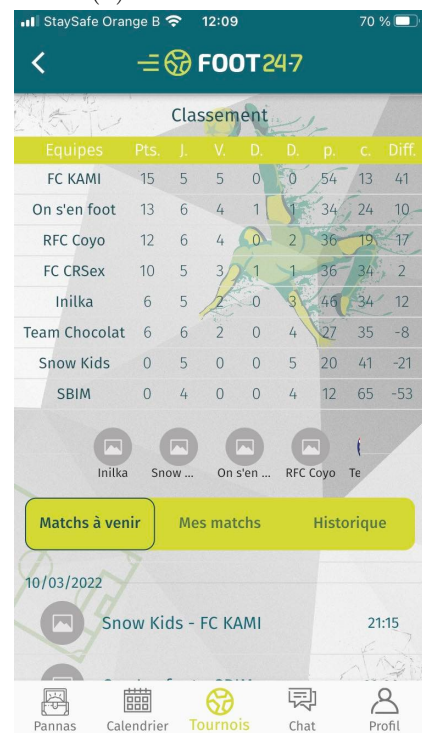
StaySafe Orange B 12:09 70 %

FOOT24-7

Classement

| Equipes | Pts. | J. | V. | D. | D. | p. | c. | Diff. |
|---|---|---|---|---|---|---|---|---|
| FC KAMI | 15 | 5 | 5 | 0 | 0 | 54 | 13 | 41 |
| On s'en foot | 13 | 6 | 4 | 1 | 1 | 34 | 24 | 10 |
| RFC Coyo | 12 | 6 | 4 | 0 | 2 | 36 | 19 | 17 |
| FC CRSex | 10 | 5 | 3 | 1 | 1 | 36 | 34 | 2 |
| Inilka | 6 | 5 | 2 | 0 | 3 | 46 | 34 | 12 |
| Team Chocolat | 6 | 6 | 2 | 0 | 4 | 27 | 35 | -8 |
| Snow Kids | 0 | 5 | 0 | 0 | 5 | 20 | 41 | -21 |
| SBIM | 0 | 4 | 0 | 0 | 4 | 12 | 65 | -53 |

Inilka Snow ... On s'en ... RFC Coyo Te

Matchs à venir Mes matchs Historique

10/03/2022

Snow Kids - FC KAMI 21:15

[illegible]

Pannas Calendrier Tournois Chat Profil